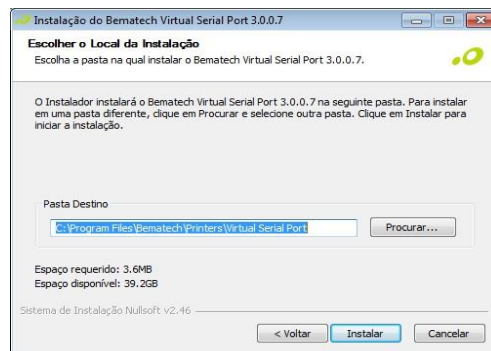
Instalação do Bematech Virtual Serial Port 3.0.0.7

Escolher o Local da Instalação
Escolha a pasta na qual instalar o Bematech Virtual Serial Port 3.0.0.7.

O Instalador instalará o Bematech Virtual Serial Port 3.0.0.7 na seguinte pasta. Para instalar em uma pasta diferente, clique em Procurar e selecione outra pasta. Clique em Instalar para iniciar a instalação.

Pasta Destino
C:\Program Files\Bematech\Printers\Virtual Serial Port
Procurar...

Espaço requerido: 3.6MB
Espaço disponível: 39.2GB

Sistema de Instalação Nullsoft v2.46
< Voltar
Instalar
Cancelar